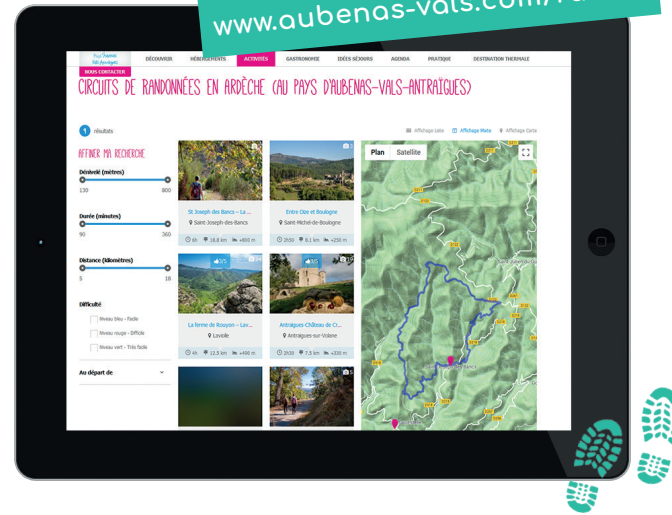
www.aubenas-vals.com/r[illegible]

Pays d'Aubenas Vals-Antraigues

DÉCOUVRIR HÉBERGEMENTS ACTIVITÉS GASTRONOMIE IDÉES SÉJOURS AGENDA PRATIQUE DESTINATION THERMALE

NOUS CONTACTER

CIRCUITS DE RANDONNÉES EN ARDÈCHE (AU PAYS D'AUBENAS-VALS-ANTRAIGUES)

1 résultats

Affichage Liste Affichage Mixte Affichage Carte

AFFINER MA RECHERCHE

Dénivelé (mètres)
130 800

Durée (minutes)
90 360

Distance (kilomètres)
5 18

Difficulté
Niveau bleu - Facile
Niveau rouge - Difficile
Niveau vert - Très facile

Au départ de

St Joseph des Bancs - La...
Saint-Joseph-des-Bancs
6h 18.8 km +800 m

Entre Oze et Boulogne
Saint-Michel-de-Boulogne
3h50 8.1 km +250 m

5/5

La ferme de Rouyon - Lav...
Laviolle
4h 13.5 km +450 m

Antraigues-Château de Cr...
Antraigues-sur-Volane
3h30 7.3 km +330 m

Plan Satellite